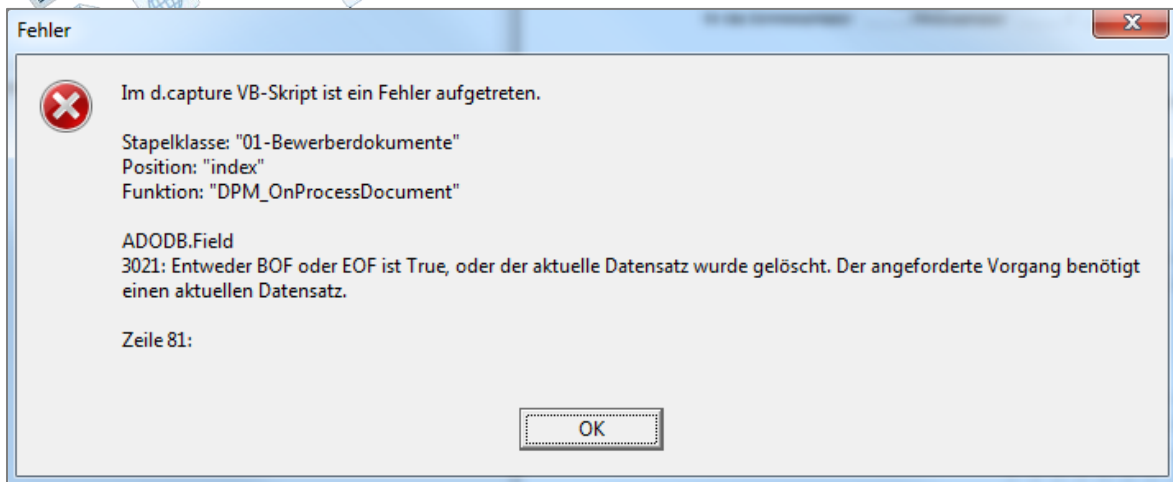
Fehler

Im d.capture VB-Skript ist ein Fehler aufgetreten.

Stapelklasse: "01-Bewerberdokumente"
Position: "index"
Funktion: "DPM_OnProcessDocument"

ADODB.Field
3021: Entweder BOF oder EOF ist True, oder der aktuelle Datensatz wurde gelöscht. Der angeforderte Vorgang benötigt einen aktuellen Datensatz.

Zeile 81:

OK